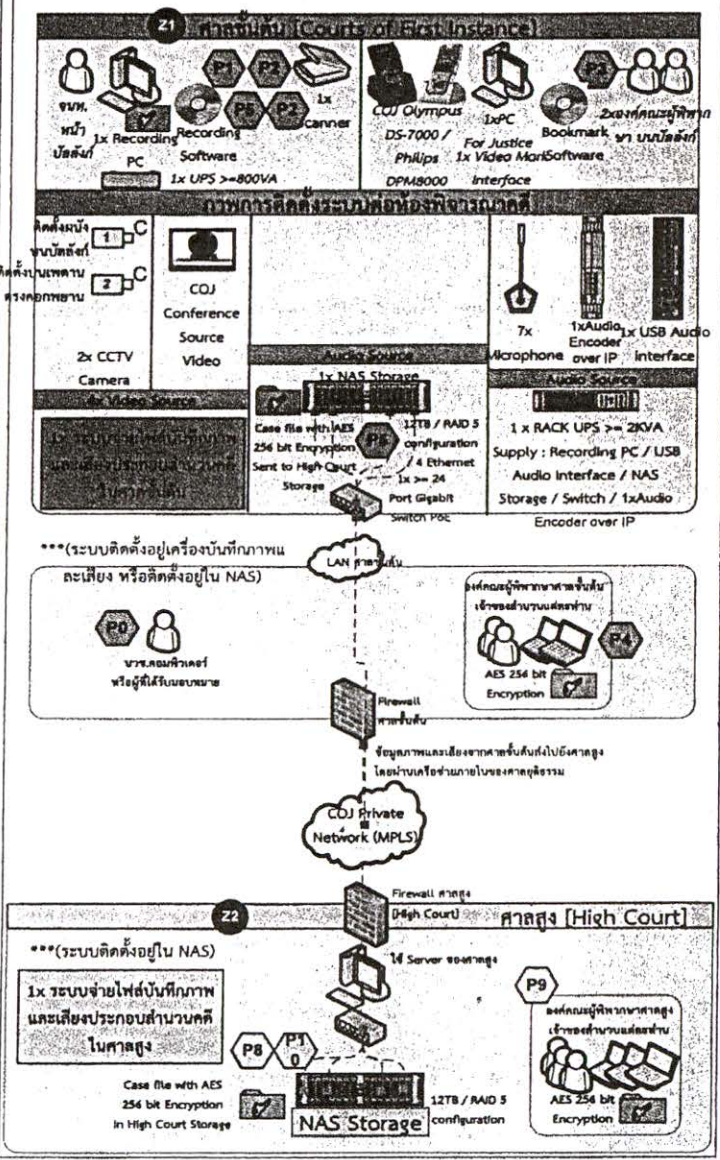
Z1 ศาลชั้นต้น [Courts of First Instance]

จนท. หน้าบัลลังก์

P1 P2

1x Recording PC

P5 P2

Recording Software

1x Scanner

1x UPS >=800VA

COJ Olympus DS-7000 / Philips DPM8000

1xPC For Justice 1x Video Mark Interface

Bookmark Software

P3

2xองค์คณะผู้พิพากษา บนบัลลังก์

ภาพการติดตั้งระบบห้องพิจารณาคดี

ติดตั้งหนังบนบัลลังก์ 1 C

ติดตั้งบนเพดานตรงคอกพยาน 2 C

2x CCTV Camera

COJ Conference Source Video

7x Microphone

1xAudio Encoder over IP

1x USB Audio Interface

4x Video Source

1x ระบบบันทึกภาพและเสียงประกอบสำนวนคดีในศาลชั้นต้น

Audio Source

1x NAS Storage

Case file with AES 256 bit Encryption Sent to High Court Storage

P6

12TB / RAID 5 configuration / 4 Ethernet

1x >= 24 Port Gigabit Switch PoE

Audio Source

1 x RACK UPS >= 2KVA Supply : Recording PC / USB Audio Interface / NAS Storage / Switch / 1xAudio Encoder over IP

***(ระบบติดตั้งอยู่เครื่องบันทึกภาพและเสียง หรือติดตั้งอยู่ใน NAS)

LAN ศาลชั้นต้น

P0

นวช.คอมพิวเตอร์ หรือผู้ที่ได้รับมอบหมาย

องค์คณะผู้พิพากษาศาลชั้นต้น เจ้าของสำนวนแต่ละท่าน

P4

AES 256 bit Encryption

Firewall ศาลชั้นต้น

ข้อมูลภาพและเสียงจากศาลชั้นต้นส่งไปยังศาลสูง โดยผ่านเครือข่ายภายในของศาลยุติธรรม

COJ Private Network (MPLS)

Firewall ศาลสูง (High Court)

Z2

ศาลสูง [High Court]

***(ระบบติดตั้งอยู่ใน NAS)

ใช้ Server ของศาลสูง

1x ระบบจ่ายไฟล์บันทึกภาพและเสียงประกอบสำนวนคดีในศาลสูง

P9

องค์คณะผู้พิพากษาศาลสูง เจ้าของสำนวนแต่ละท่าน

P8 P10

Case file with AES 256 bit Encryption in High Court Storage

NAS Storage

12TB / RAID 5 configuration

AES 256 bit Encryption